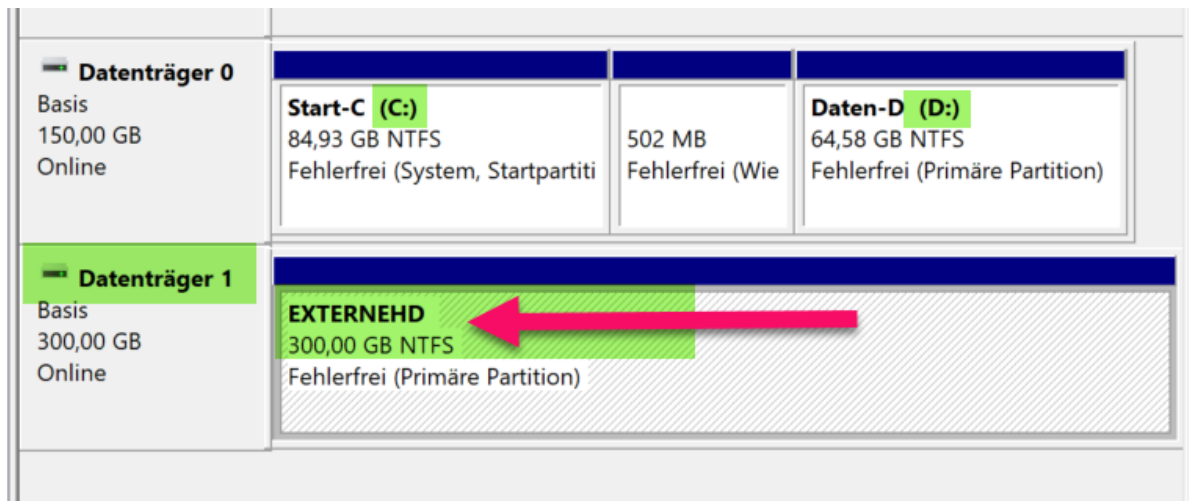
Datenträger 0
Basis
150,00 GB
Online

Start-C (C:)
84,93 GB NTFS
Fehlerfrei (System, Startpartiti

502 MB
Fehlerfrei (Wie

Daten-D (D:)
64,58 GB NTFS
Fehlerfrei (Primäre Partition)

Datenträger 1
Basis
300,00 GB
Online

EXTERNEHD
300,00 GB NTFS
Fehlerfrei (Primäre Partition)